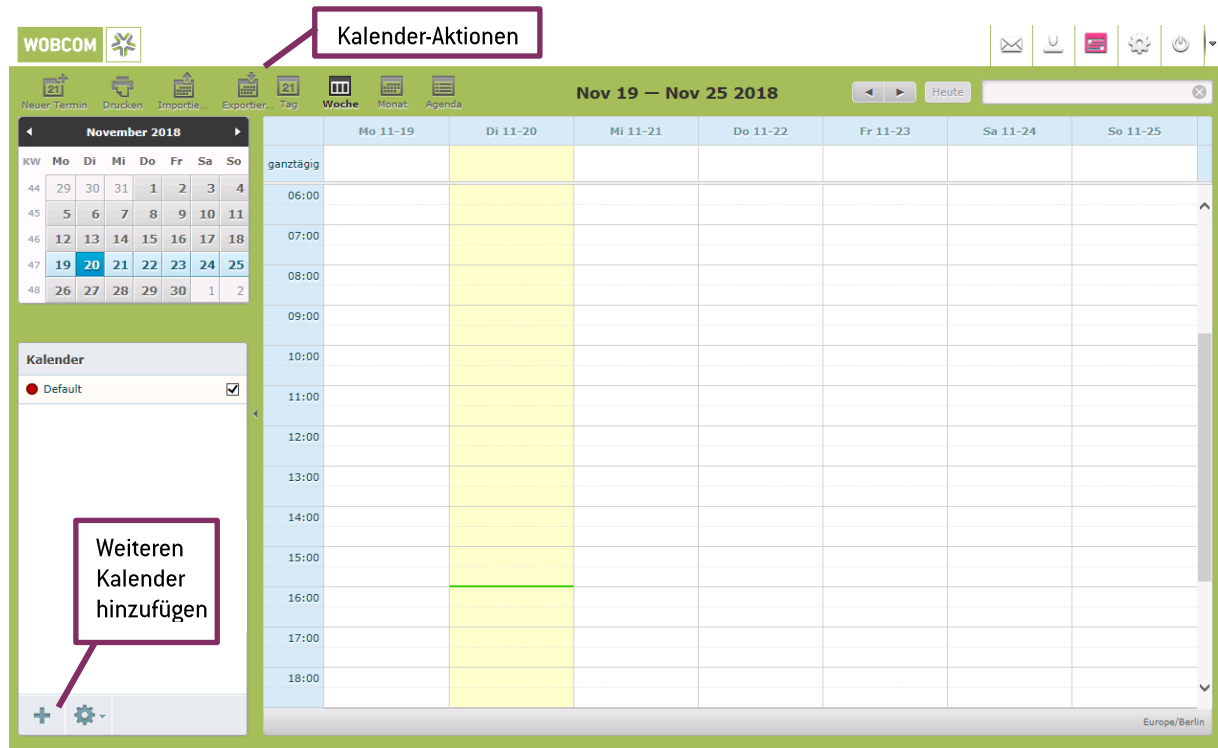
WOBCOM

Kalender-Aktionen

Neuer Termin Drucken Importie... Exportier... Tag Woche Monat Agenda

Nov 19 — Nov 25 2018

Heute

November 2018

| KW | Mo | Di | Mi | Do | Fr | Sa | So |
|---|---|---|---|---|---|---|---|
| 44 | 29 | 30 | 31 | 1 | 2 | 3 | 4 |
| 45 | 5 | 6 | 7 | 8 | 9 | 10 | 11 |
| 46 | 12 | 13 | 14 | 15 | 16 | 17 | 18 |
| 47 | 19 | 20 | 21 | 22 | 23 | 24 | 25 |
| 48 | 26 | 27 | 28 | 29 | 30 | 1 | 2 |

Kalender

Default

Weiteren Kalender hinzufügen

Mo 11-19 Di 11-20 Mi 11-21 Do 11-22 Fr 11-23 Sa 11-24 So 11-25

ganztägig

06:00
07:00
08:00
09:00
10:00
11:00
12:00
13:00
14:00
15:00
16:00
17:00
18:00

Europe/Berlin